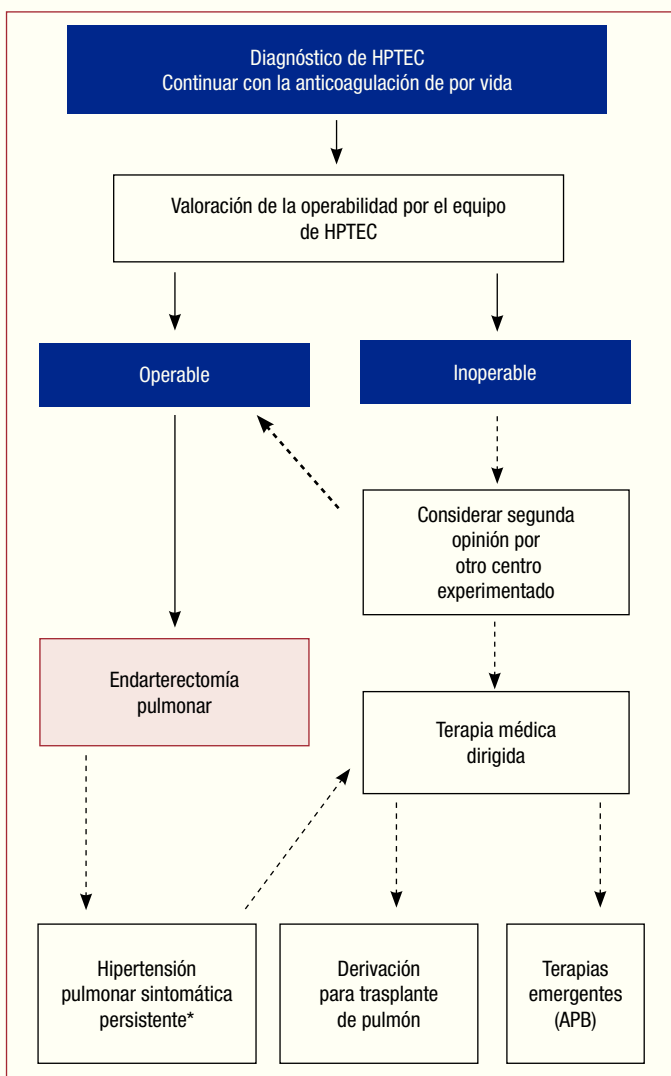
Diagnóstico de HPTEC
Continuar con la anticoagulación de por vida

Valoración de la operabilidad por el equipo de HPTEC

Operable

Inoperable

Considerar segunda opinión por otro centro experimentado

Endarterectomía pulmonar

Terapia médica dirigida

Hipertensión pulmonar sintomática persistente*

Derivación para trasplante de pulmón

Terapias emergentes (APB)